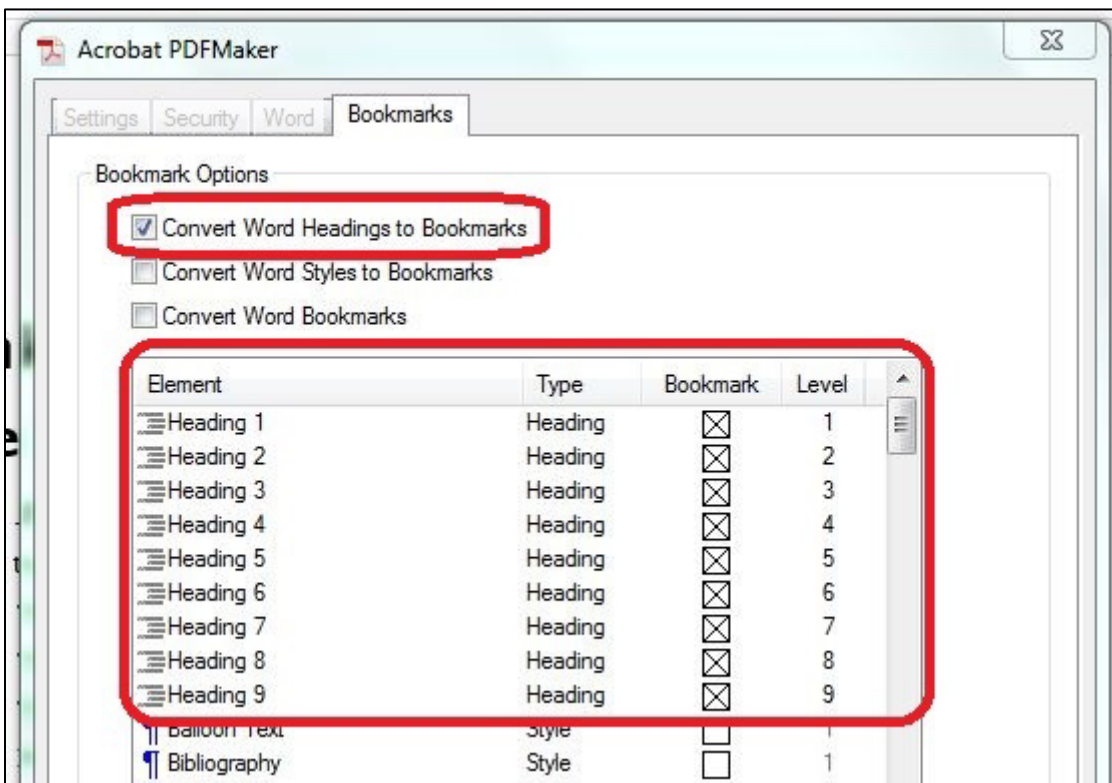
Acrobat PDFMaker

Settings | Security | Word | Bookmarks

Bookmark Options

☑ Convert Word Headings to Bookmarks

☐ Convert Word Styles to Bookmarks

☐ Convert Word Bookmarks

| Element | Type | Bookmark | Level |
|---|---|---|---|
| Heading 1 | Heading | ☒ | 1 |
| Heading 2 | Heading | ☒ | 2 |
| Heading 3 | Heading | ☒ | 3 |
| Heading 4 | Heading | ☒ | 4 |
| Heading 5 | Heading | ☒ | 5 |
| Heading 6 | Heading | ☒ | 6 |
| Heading 7 | Heading | ☒ | 7 |
| Heading 8 | Heading | ☒ | 8 |
| Heading 9 | Heading | ☒ | 9 |
| Balloon Text | Style | ☐ | 1 |
| Bibliography | Style | ☐ | 1 |